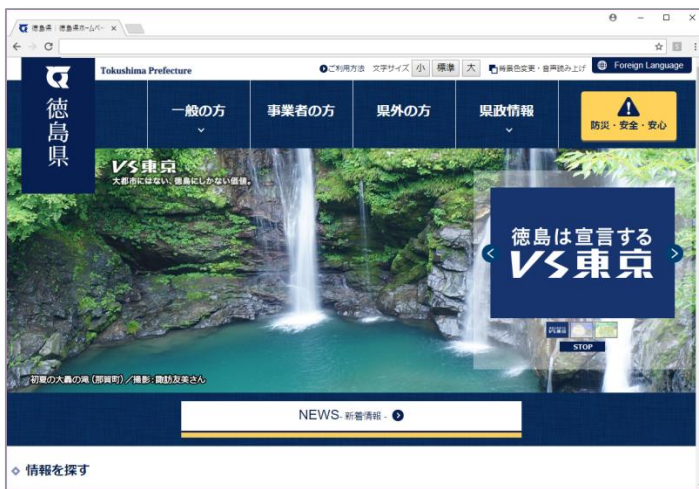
徳島県｜徳島県ホームペー ×

徳島県

Tokushima Prefecture

ご利用方法 文字サイズ 小 標準 大 背景色変更・音声読み上げ Foreign Language

一般の方

事業者の方

県外の方

県政情報

防災・安全・安心

VS東京

大都市にはない、徳島にしかない価値。

徳島は宣言する

VS東京

STOP

初夏の大轟の滝（那賀町）／撮影：諏訪友美さん

NEWS -新着情報-

情報を探す